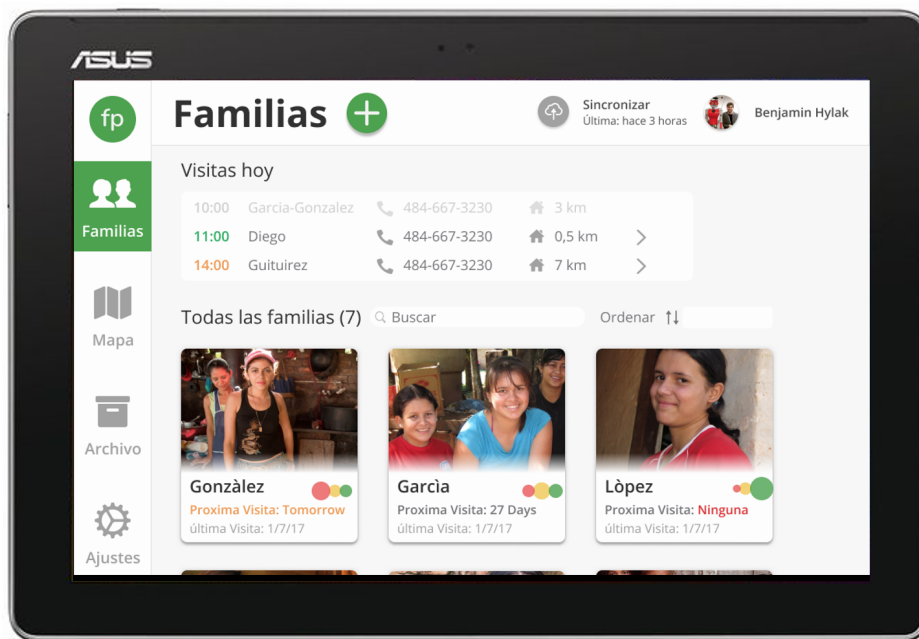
ASUS

fp

Familias

Mapa

Archivo

Ajustes

Familias

Sincronizar
Última: hace 3 horas

Benjamin Hylak

Visitas hoy

| 10:00 | Garcia-Gonzalez | 484-667-3230 | 3 km |
|---|---|---|---|
| 11:00 | Diego | 484-667-3230 | 0,5 km |
| 14:00 | Guituirez | 484-667-3230 | 7 km |

Todas las familias (7)

Buscar

Ordenar

Gonzàlez
Proxima Visita: Tomorrow
última Visita: 1/7/17

Garcìa
Proxima Visita: 27 Days
última Visita: 1/7/17

Lòpez
Proxima Visita: Ninguna
última Visita: 1/7/17